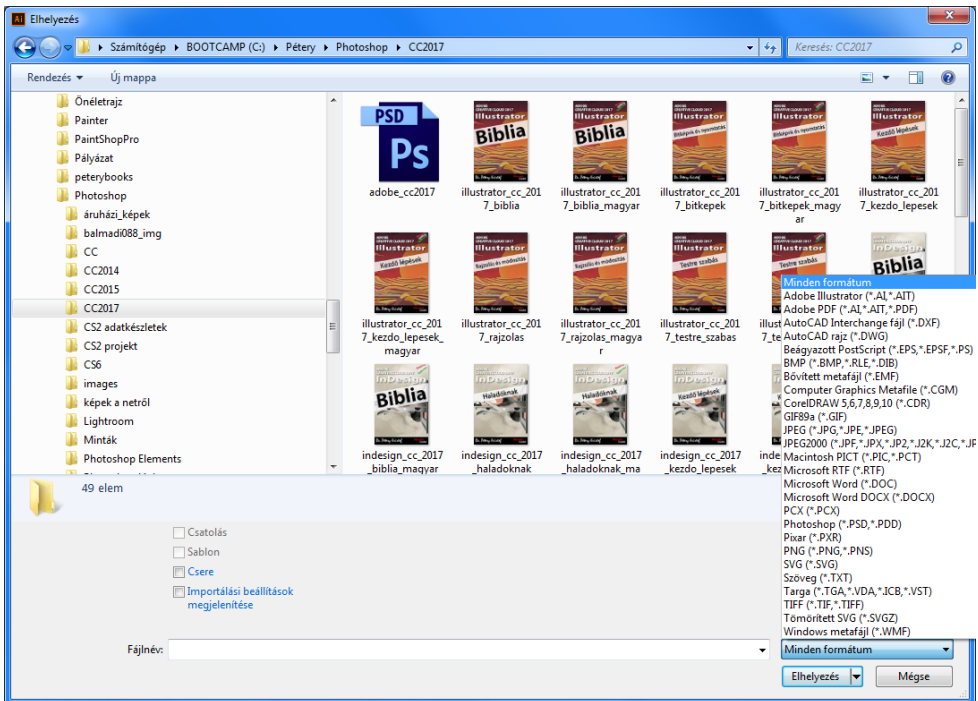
Ai Elhelyezés

Számítógép ▸ BOOTCAMP (C:) ▸ Pétery ▸ Photoshop ▸ CC2017

Keresés: CC2017

Rendezés ▾ Új mappa

Önéletrajz
Painter
PaintShopPro
Pályázat
peterybooks
Photoshop
áruházi_képek
balmadi088_img
CC
CC2014
CC2015
CC2017
CS2 adatkészletek
CS2 projekt
CS6
images
képek a netről
Lightroom
Minták
Photoshop Elements

PSD Ps
adobe_cc2017

Illustrator Biblia
illustrator_cc_2017_biblia

Illustrator Biblia
illustrator_cc_2017_biblia_magyar

Illustrator Bitképek és nyomtatás
illustrator_cc_2017_bitkepek

Illustrator Bitképek és nyomtatás
illustrator_cc_2017_bitkepek_magyar

Illustrator Kezdő lépések
illustrator_cc_2017_kezdo_lepesek

Illustrator Kezdő lépések
illustrator_cc_2017_kezdo_lepesek_magyar

Illustrator Rajzolás és módosítás
illustrator_cc_2017_rajzolas

Illustrator Rajzolás és módosítás
illustrator_cc_2017_rajzolas_magyar

Illustrator Testre szabás
illustrator_cc_2017_testre_szabas

Illustrator Testre szabás
illustrator_cc_2017_te

InDesign Biblia

InDesign Biblia
indesign_cc_2017_biblia_magyar

InDesign Haladóknak
indesign_cc_2017_haladoknak

InDesign Haladóknak
indesign_cc_2017_haladoknak_ma

InDesign Kezdő lépések
indesign_cc_2017_kezdo_lepesek

indesign_cc_2017_kez

49 elem

Csatolás
Sablon
Csere
Importálási beállítások megjelenítése

Fájlnév:

Minden formátum
Adobe Illustrator (*.AI,*.AIT)
Adobe PDF (*.AI,*.AIT,*.PDF)
AutoCAD Interchange fájl (*.DXF)
AutoCAD rajz (*.DWG)
Beágyazott PostScript (*.EPS,*.EPSF,*.PS)
BMP (*.BMP,*.RLE,*.DIB)
Bővített metafájl (*.EMF)
Computer Graphics Metafile (*.CGM)
CorelDRAW 5,6,7,8,9,10 (*.CDR)
GIF89a (*.GIF)
JPEG (*.JPG,*.JPE,*.JPEG)
JPEG2000 (*.JPF,*.JPX,*.JP2,*.J2K,*.J2C,*.JP
Macintosh PICT (*.PIC,*.PCT)
Microsoft RTF (*.RTF)
Microsoft Word (*.DOC)
Microsoft Word DOCX (*.DOCX)
PCX (*.PCX)
Photoshop (*.PSD,*.PDD)
Pixar (*.PXR)
PNG (*.PNG,*.PNS)
SVG (*.SVG)
Szöveg (*.TXT)
Targa (*.TGA,*.VDA,*.ICB,*.VST)
TIFF (*.TIF,*.TIFF)
Tömörített SVG (*.SVGZ)
Windows metafájl (*.WMF)

Minden formátum

Elhelyezés
Mégse